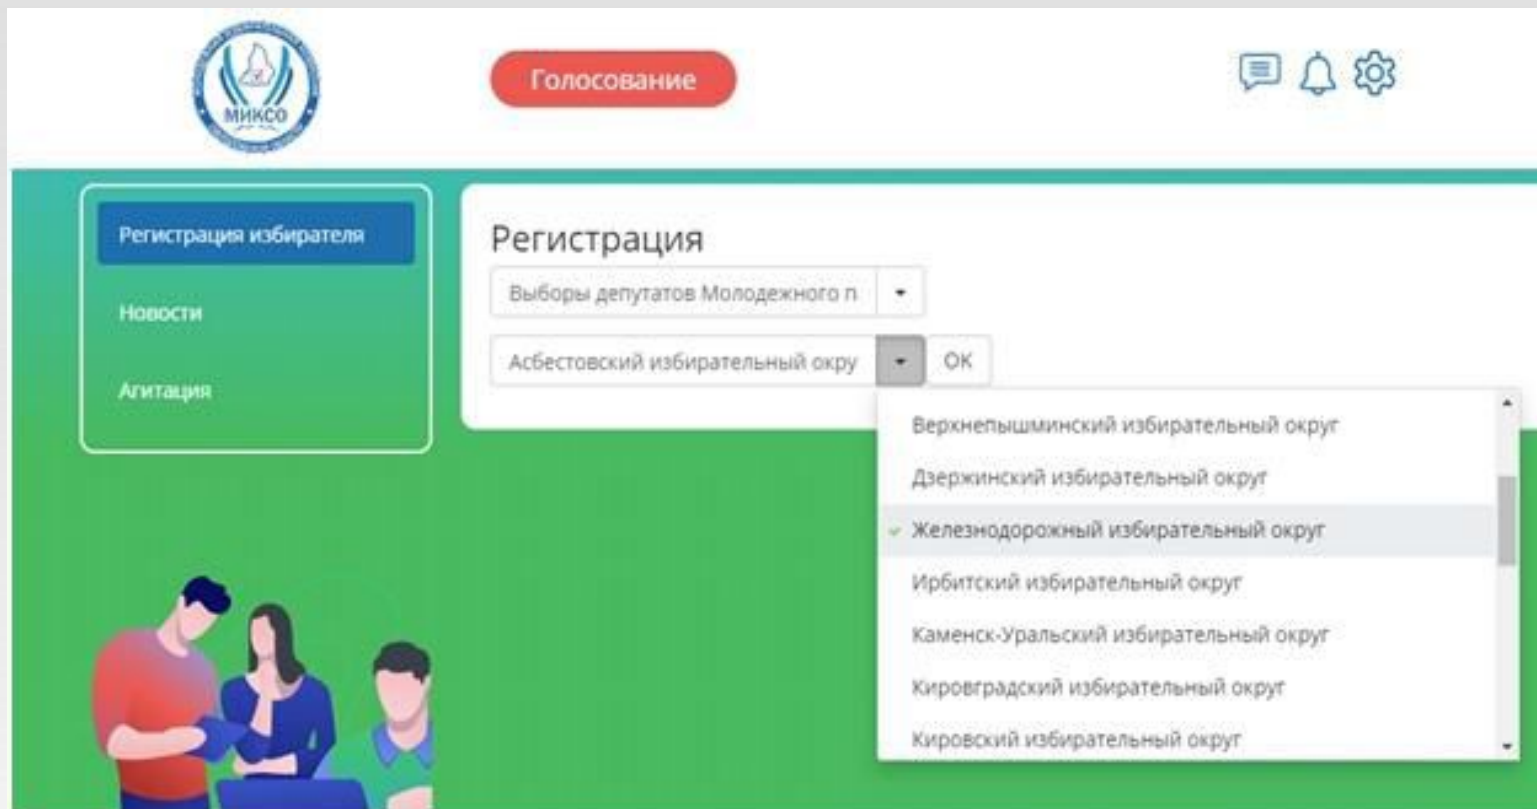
МИКСО

Голосование

Регистрация избирателя

Новости

Агитация

Регистрация

Выборы депутатов Молодежного п

Асбестовский избирательный окру

ОК

Верхнепышминский избирательный округ

Дзержинский избирательный округ

Железнодорожный избирательный округ

Ирбитский избирательный округ

Каменск-Уральский избирательный округ

Кировградский избирательный округ

Кировский избирательный округ